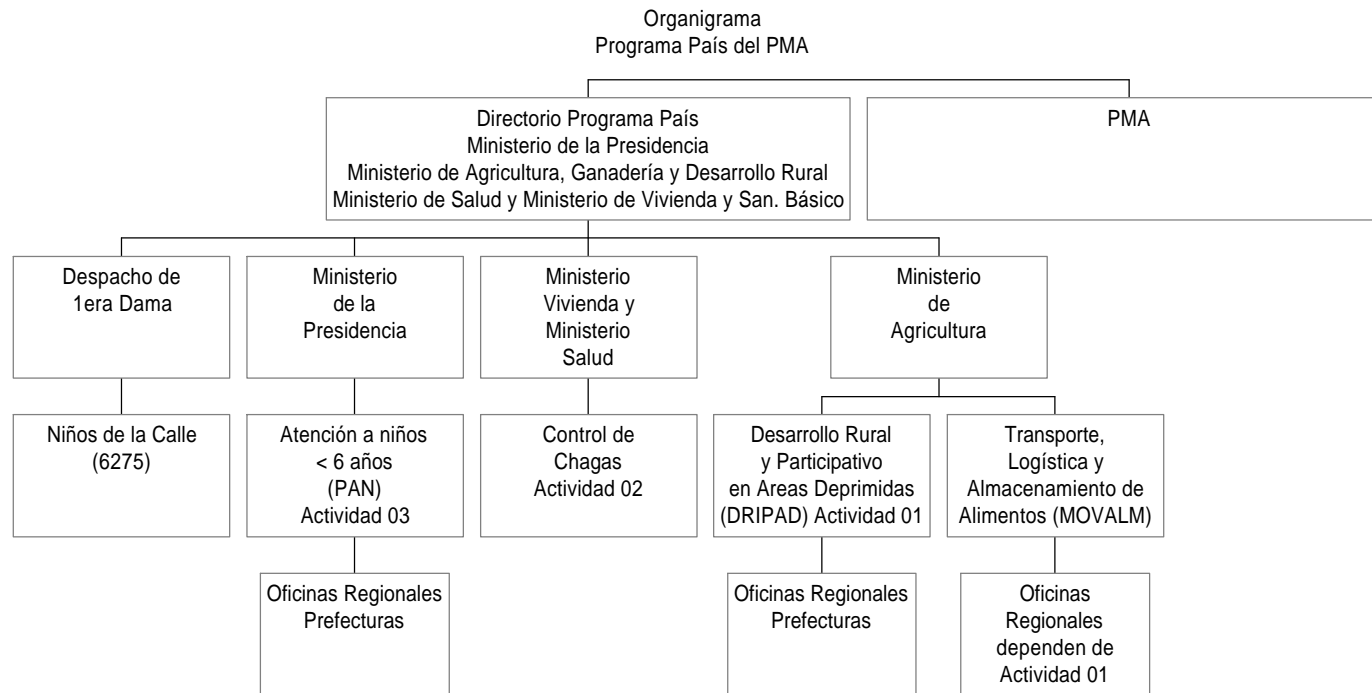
Organigrama
Programa País del PMA

Directorio Programa País
Ministerio de la Presidencia
Ministerio de Agricultura, Ganadería y Desarrollo Rural
Ministerio de Salud y Ministerio de Vivienda y San. Básico

PMA

Despacho de 1era Dama

Ministerio de la Presidencia

Ministerio Vivienda y Ministerio Salud

Ministerio de Agricultura

Niños de la Calle (6275)

Atención a niños < 6 años (PAN) Actividad 03

Control de Chagas Actividad 02

Desarrollo Rural y Participativo en Areas Deprimidas (DRIPAD) Actividad 01

Transporte, Logística y Almacenamiento de Alimentos (MOVALM)

Oficinas Regionales Prefecturas

Oficinas Regionales Prefecturas

Oficinas Regionales dependen de Actividad 01